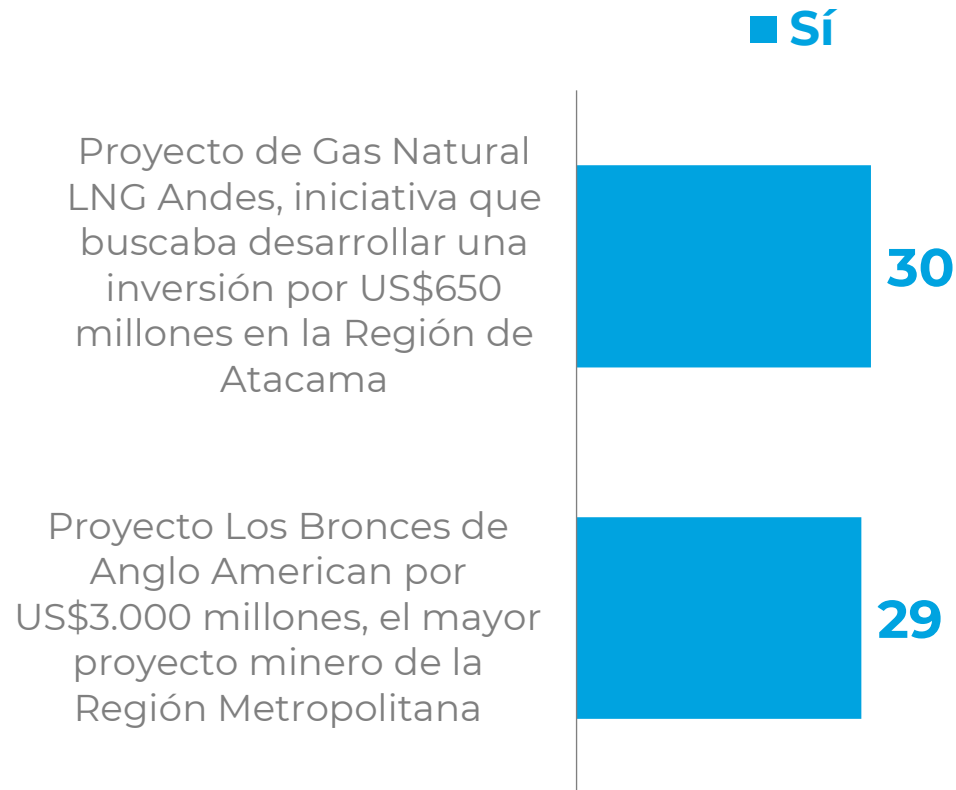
Sí

Proyecto de Gas Natural LNG Andes, iniciativa que buscaba desarrollar una inversión por US$650 millones en la Región de Atacama

30

Proyecto Los Bronces de Anglo American por US$3.000 millones, el mayor proyecto minero de la Región Metropolitana

29